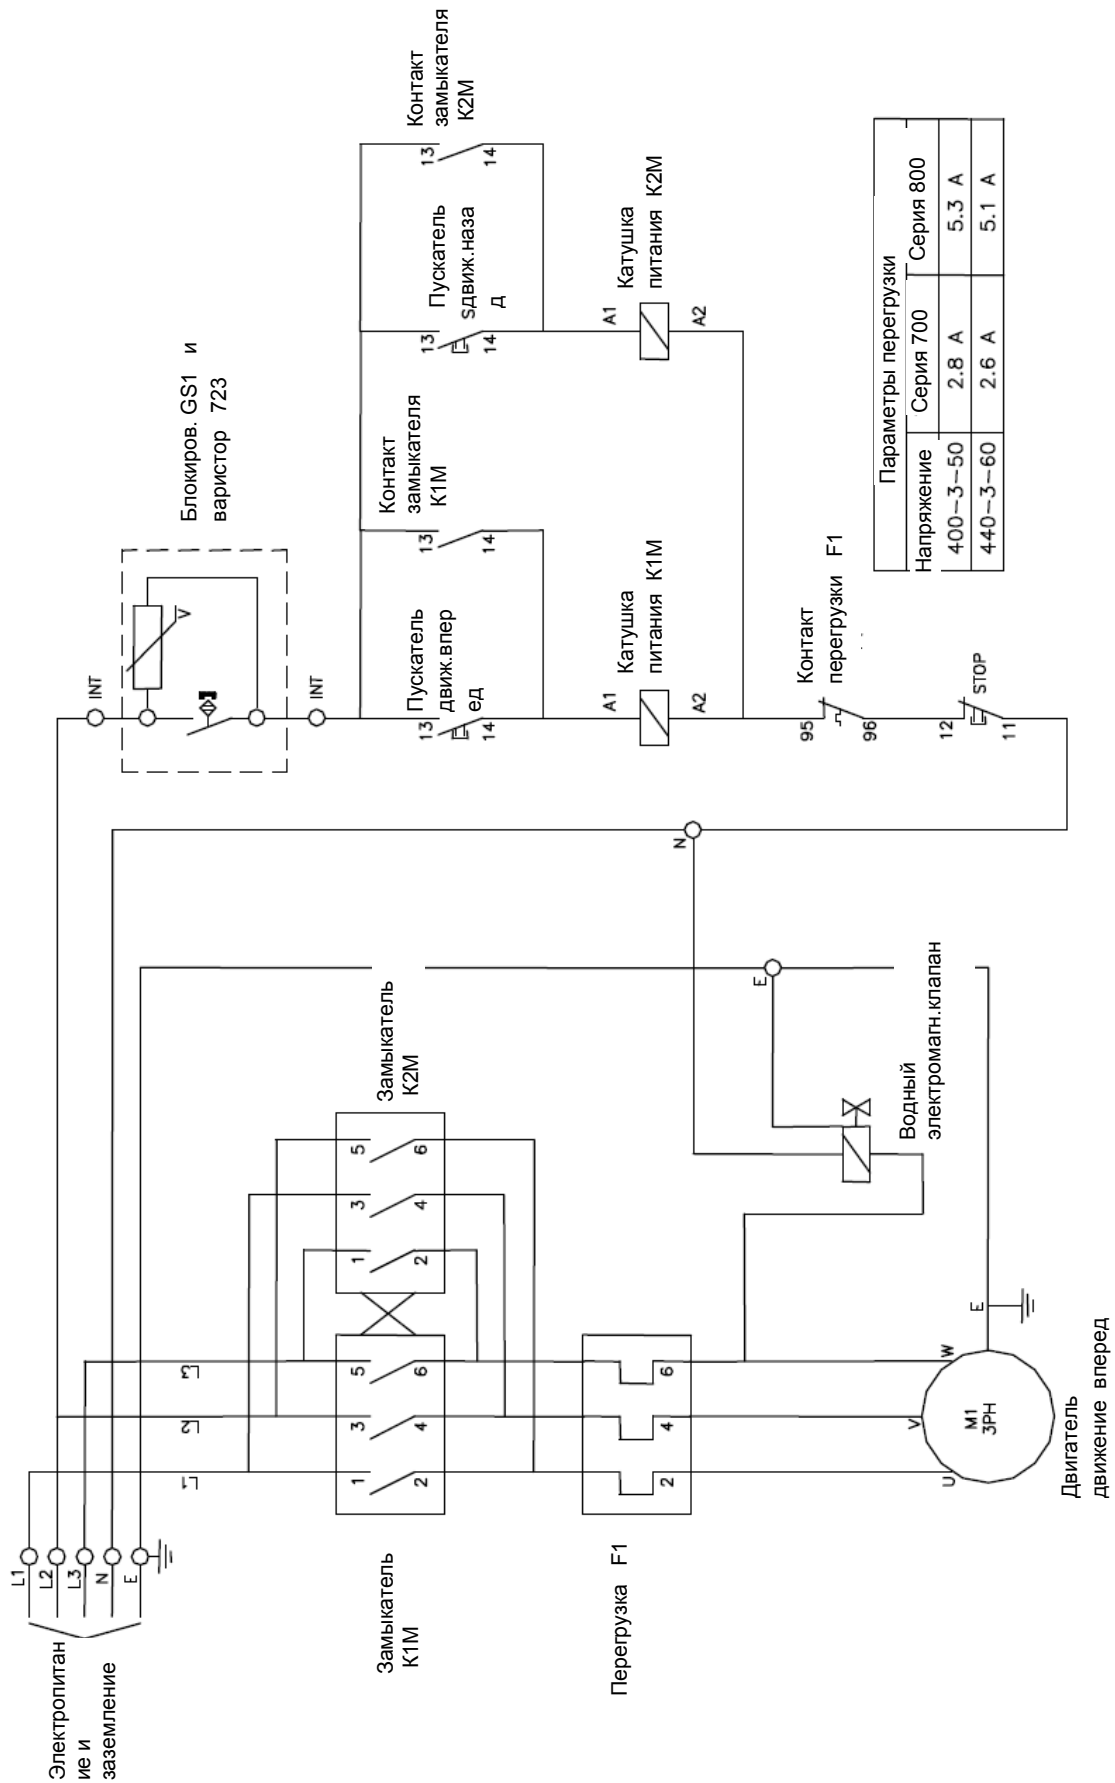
Контакт замыкателя K2M

Параметры перегрузки

| Напряжение | Серия 700 | Серия 800 |
|---|---|---|
| 400~3~50 | 2.8 A | 5.3 A |
| 440~3~60 | 2.6 A | 5.1 A |

Катушка питания K2M

Пускатель sдвиж.назад

Блокиров. GS1 и варистор 723

Контакт замыкателя K1M

Пускатель движ.вперед

Катушка питания K1M

Контакт перегрузки F1

STOP

INT

INT

V

13 14 13 14 13 14 13 14

A1 A2 A1 A2

95 96 12 11

N

E

Замыкатель K2M

Водный электромагн.клапан

1 2 3 4 5 6

1 2 3 4 5 6

2 4 6

L1 L2 L3

U V W

M1 3PH

E

L1 L2 L3 N E

Электропитание и заземление

Замыкатель K1M

Перегрузка F1

Двигатель движение вперед